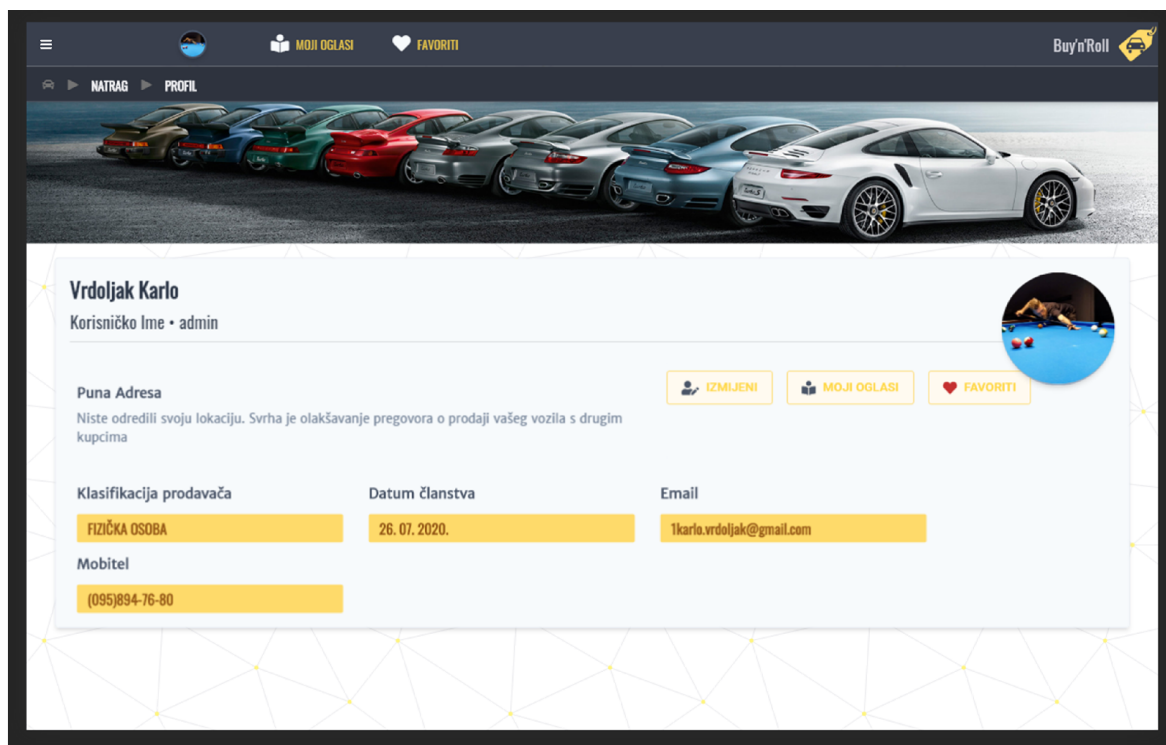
MOJI OGLASI FAVORITI

Buy'n'Roll

NATRAG PROFIL

Vrdoljak Karlo

Korisničko Ime • admin

IZMIJENI MOJI OGLASI FAVORITI

Puna Adresa

Niste odredili svoju lokaciju. Svrha je olakšavanje pregovora o prodaji vašeg vozila s drugim kupcima

Klasifikacija prodavača

FIZIČKA OSOBA

Datum članstva

26. 07. 2020.

Email

1karlo.vrdoljak@gmail.com

Mobitel

(095)894-76-80